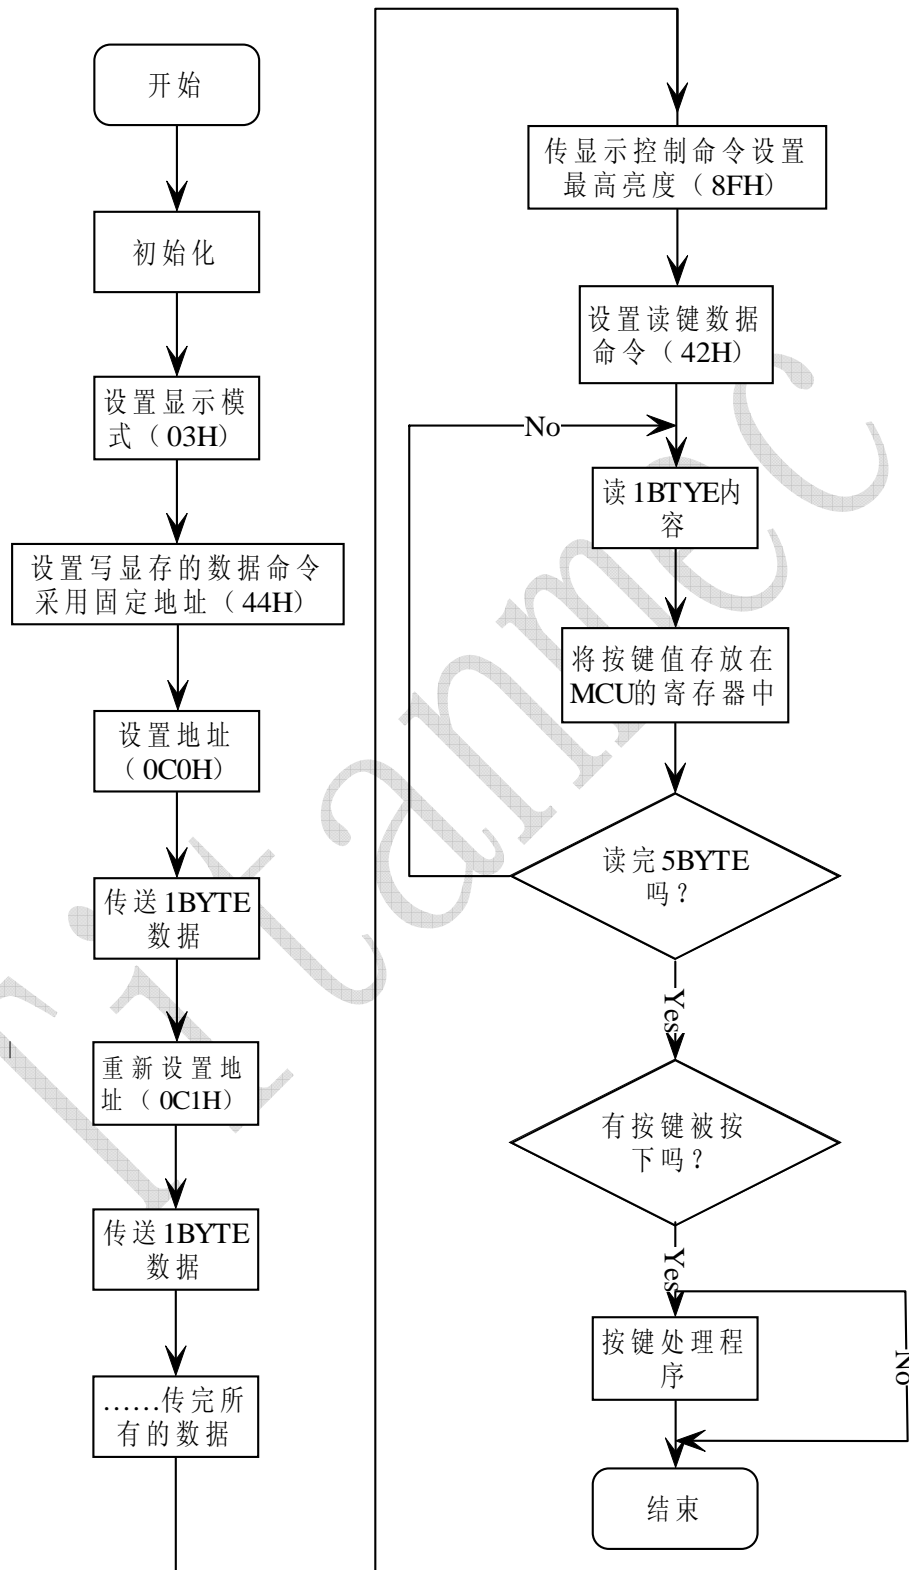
开始

初始化

设置显示模式（03H）

设置写显存的数据命令采用固定地址（44H）

设置地址（0C0H）

传送1BYTE数据

重新设置地址（0C1H）

传送1BYTE数据

……传完所有的数据

传显示控制命令设置最高亮度（8FH）

设置读键数据命令（42H）

No

读1BTYE内容

将按键值存放在MCU的寄存器中

读完5BYTE吗？

Yes

有按键被按下吗？

Yes

按键处理程序

No

结束